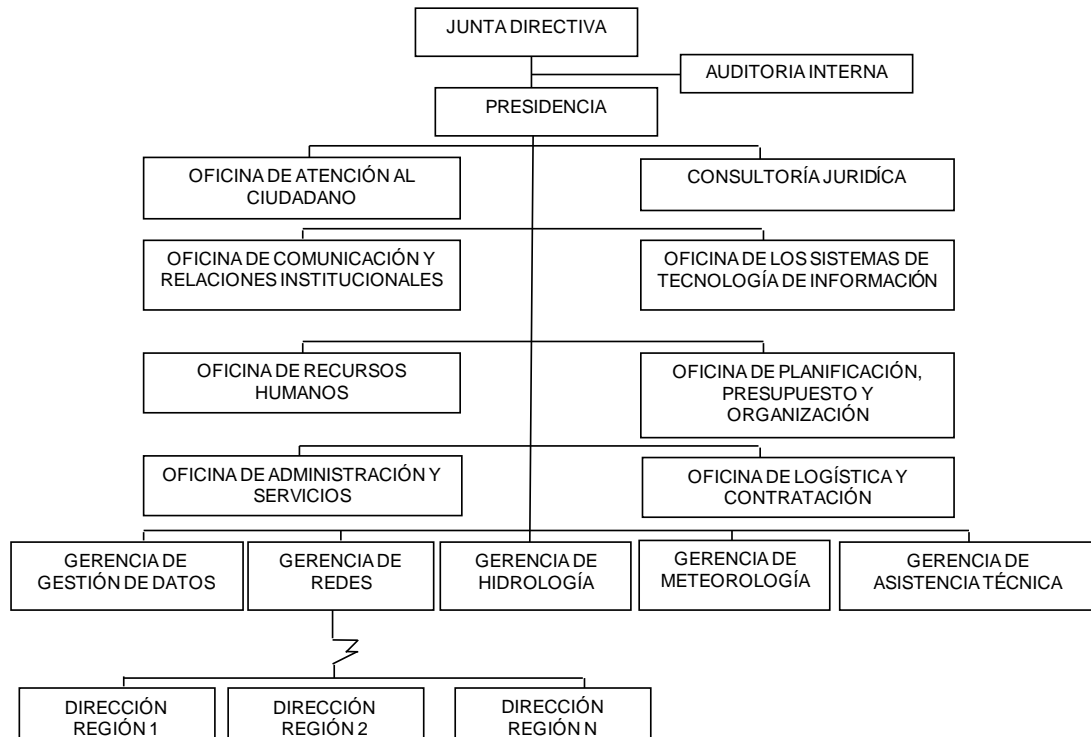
JUNTA DIRECTIVA

AUDITORIA INTERNA

PRESIDENCIA

OFICINA DE ATENCIÓN AL CIUDADANO

CONSULTORÍA JURIDÍCA

OFICINA DE COMUNICACIÓN Y RELACIONES INSTITUCIONALES

OFICINA DE LOS SISTEMAS DE TECNOLOGÍA DE INFORMACIÓN

OFICINA DE RECURSOS HUMANOS

OFICINA DE PLANIFICACIÓN, PRESUPUESTO Y ORGANIZACIÓN

OFICINA DE ADMINISTRACIÓN Y SERVICIOS

OFICINA DE LOGÍSTICA Y CONTRATACIÓN

GERENCIA DE GESTIÓN DE DATOS

GERENCIA DE REDES

GERENCIA DE HIDROLOGÍA

GERENCIA DE METEOROLOGÍA

GERENCIA DE ASISTENCIA TÉCNICA

DIRECCIÓN REGIÓN 1

DIRECCIÓN REGIÓN 2

DIRECCIÓN REGIÓN N